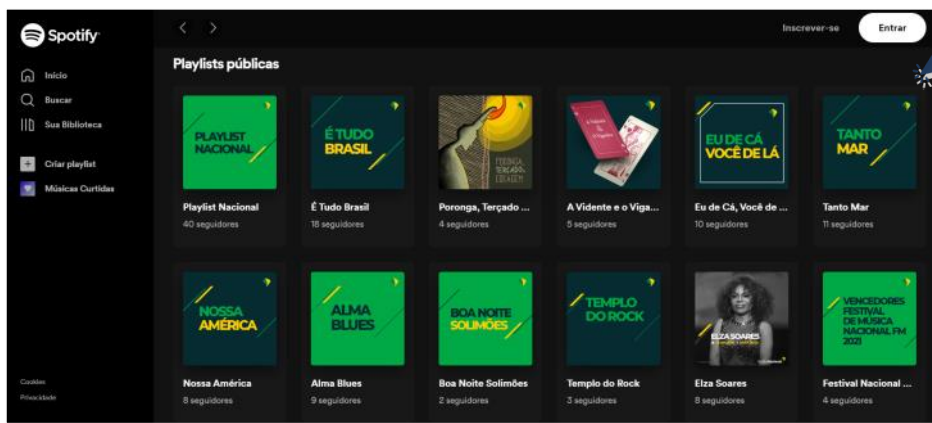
Spotify

Início
Buscar
Sua Biblioteca

Criar playlist
Músicas Curtidas

Cookies
Privacidade

Inscrever-se
Entrar

Playlists públicas

PLAYLIST NACIONAL
Playlist Nacional
40 seguidores

É TUDO BRASIL
É Tudo Brasil
18 seguidores

PORONGA, TERÇADO E ESTAÇÃO
Poronga, Terçado ...
4 seguidores

A Vidente e o Viga...
5 seguidores

EU DE CÁ VOCÊ DE LÁ
Eu de Cá, Você de ...
10 seguidores

TANTO MAR
Tanto Mar
11 seguidores

NOSSA AMÉRICA
Nossa América
8 seguidores

ALMA BLUES
Alma Blues
9 seguidores

BOA NOITE SOLIMÕES
Boa Noite Solimões
2 seguidores

TEMPLO DO ROCK
Templo do Rock
3 seguidores

ELZA SOARES
Elza Soares
8 seguidores

VENCEDORES FESTIVAL DE MÚSICA NACIONAL FM 2021
Festival Nacional ...
4 seguidores